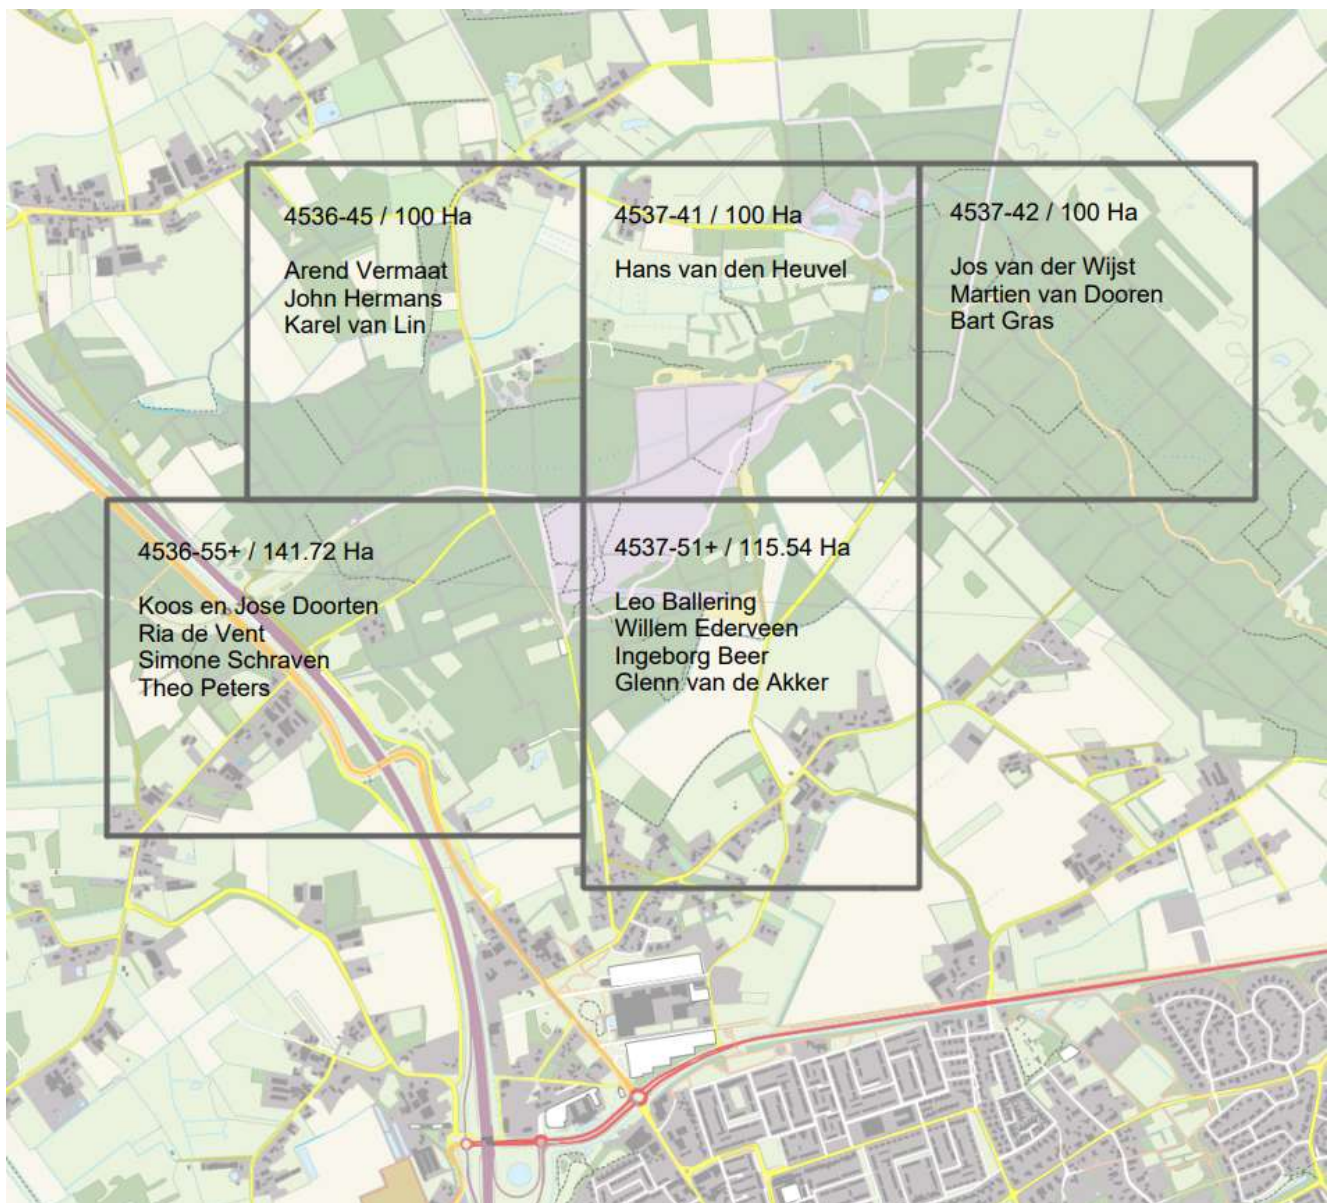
4536-45 / 100 Ha

Arend Vermaat
John Hermans
Karel van Lin

4537-41 / 100 Ha

Hans van den Heuvel

4537-42 / 100 Ha

Jos van der Wijst
Martien van Dooren
Bart Gras

4536-55+ / 141.72 Ha

Koos en Jose Doorten
Ria de Vent
Simone Schraven
Theo Peters

4537-51+ / 115.54 Ha

Leo Ballering
Willem Ederveen
Ingeborg Beer
Glenn van de Akker